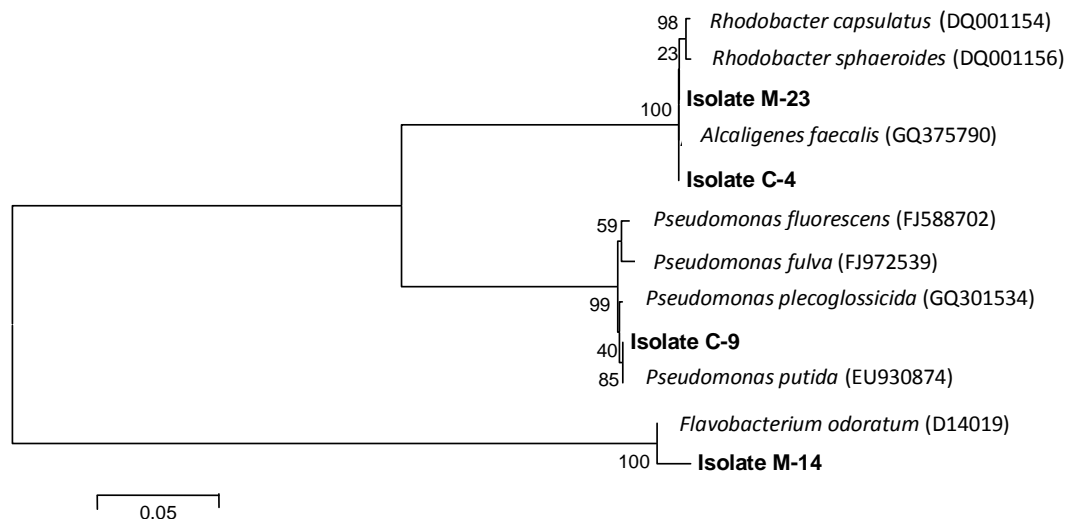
98 *Rhodobacter capsulatus* (DQ001154)
23 *Rhodobacter sphaeroides* (DQ001156)
100 **Isolate M-23**
*Alcaligenes faecalis* (GQ375790)
**Isolate C-4**
59 *Pseudomonas fluorescens* (FJ588702)
*Pseudomonas fulva* (FJ972539)
99 *Pseudomonas plecoglossicida* (GQ301534)
40 **Isolate C-9**
85 *Pseudomonas putida* (EU930874)
*Flavobacterium odoratum* (D14019)
100 **Isolate M-14**
0.05